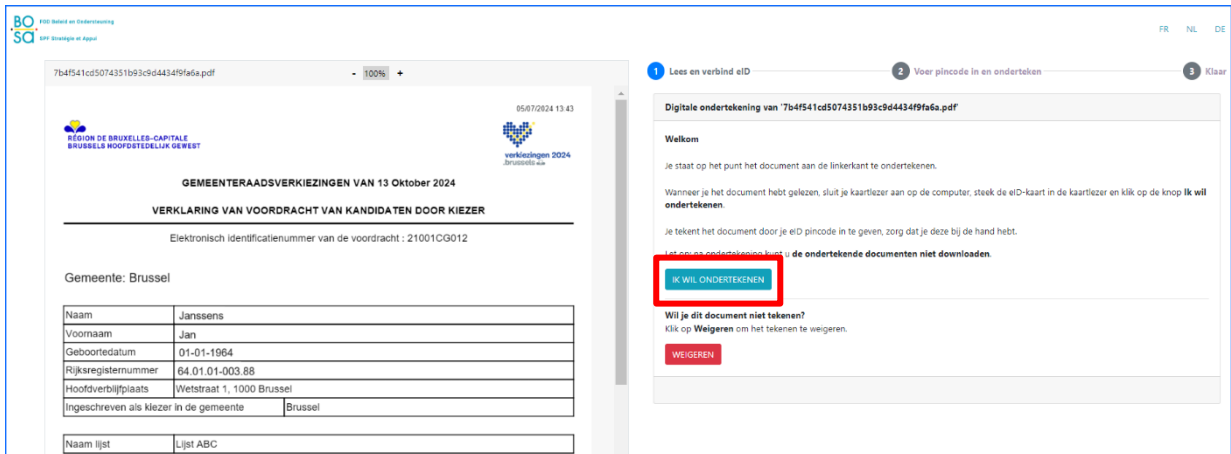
BOSA FOD Beleid en Ondersteuning
SPF Stratégie et Appui

FR NL DE

7b4f541cd5074351b93c9d4434f9fa6a.pdf - 100% +

05/07/2024 13:43

RÉGION DE BRUXELLES-CAPITALE
BRUSSELS HOOFDSTEDELIJK GEWEST

verkiezingen 2024
.brussels

GEMEENTERAADSVERKIEZINGEN VAN 13 Oktober 2024

VERKLARING VAN VOORDRACHT VAN KANDIDATEN DOOR KIEZER

Elektronisch identificatienummer van de voordracht : 21001CG012

Gemeente: Brussel

| Naam | Janssens | |
|---|---|---|
| Voornaam | Jan | |
| Geboortedatum | 01-01-1964 | |
| Rijksregisternummer | 64.01.01-003.88 | |
| Hoofdverblijfplaats | Wetstraat 1, 1000 Brussel | |
| Ingeschreven als klezer in de gemeente | | Brussel |

| Naam lijst | Lijst ABC |
|---|---|

1 Lees en verbind eID
2 Voer pincode in en onderteken
3 Klaar

Digitale ondertekening van '7b4f541cd5074351b93c9d4434f9fa6a.pdf'

Welkom

Je staat op het punt het document aan de linkerkant te ondertekenen.

Wanneer je het document hebt gelezen, sluit je kaartlezer aan op de computer, steek de eID-kaart in de kaartlezer en klik op de knop Ik wil ondertekenen.

Je tekent het document door je eID pincode in te geven, zorg dat je deze bij de hand hebt.

Let op: na ondertekening kunt u de ondertekende documenten niet downloaden.

IK WIL ONDERTEKENEN

Wil je dit document niet tekenen?
Klik op Weigeren om het tekenen te weigeren.

WEIGEREN